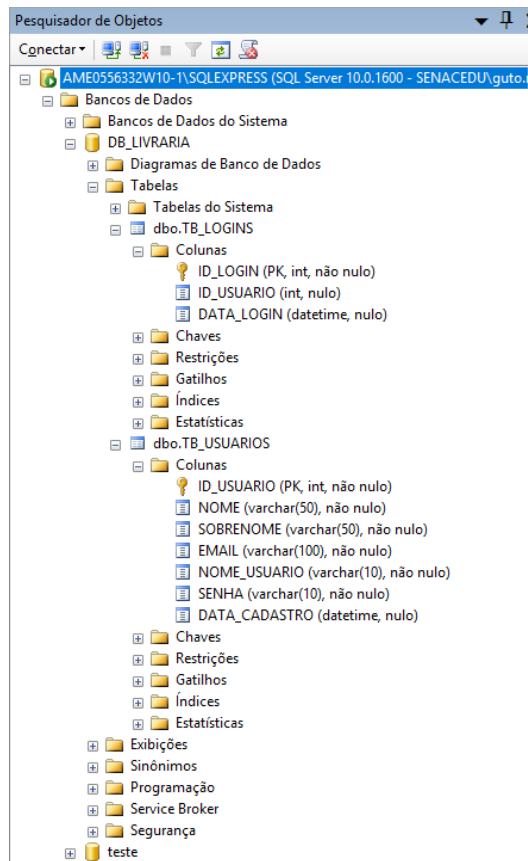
Pesquisador de Objetos

Conectar▾

AME0556332W10-1\SQLEXPRESS (SQL Server 10.0.1600 - SENACEDU\guto.

Bancos de Dados

Bancos de Dados do Sistema

DB_LIVRARIA

Diagramas de Banco de Dados

Tabelas

Tabelas do Sistema

dbo.TB_LOGINS

Colunas

ID_LOGIN (PK, int, não nulo)

ID_USUARIO (int, nulo)

DATA_LOGIN (datetime, nulo)

Chaves

Restrições

Gatilhos

Índices

Estatísticas

dbo.TB_USUARIOS

Colunas

ID_USUARIO (PK, int, não nulo)

NOME (varchar(50), não nulo)

SOBRENOME (varchar(50), não nulo)

EMAIL (varchar(100), não nulo)

NOME_USUARIO (varchar(10), não nulo)

SENHA (varchar(10), não nulo)

DATA_CADASTRO (datetime, nulo)

Chaves

Restrições

Gatilhos

Índices

Estatísticas

Exibições

Sinônimos

Programação

Service Broker

Segurança

teste